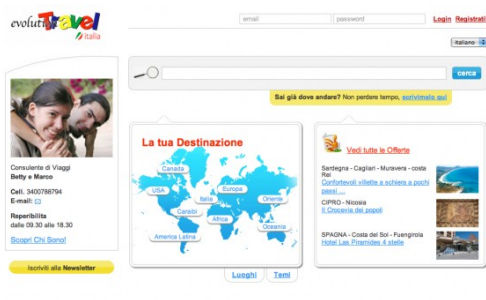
evolution Travel italia

email password Login Registrati

italiano

cerca

Sai già dove andare? Non perdere tempo, scrivimelo qui

La tua Destinazione

Canada
USA
Europa
Italia
Oriente
Caraibi
Africa
America Latina
Oceania

Luoghi Temi

Vedi tutte le Offerte

Sardegna - Cagliari - Muravera - costa Rei
Confortevoli villette a schiera a pochi passi ...

CIPRO - Nicosia
Il Crocevia dei popoli

SPAGNA - Costa del Sol - Fuengirola
Hotel Las Piramides 4 stelle

Consulente di Viaggi
Betty e Marco

Cell. 3400788794
E-mail:

Reperibilita
dalle 09.30 alle 18.30

Scopri Chi Sono!

Iscriviti alla Newsletter